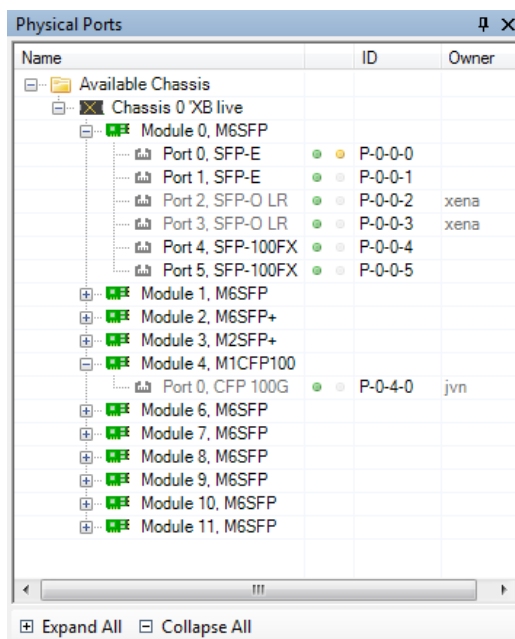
Physical Ports

| Name | | ID | Owner |
|---|---|---|---|
| Available Chassis | | | |
| Chassis 0 'XB live | | | |
| Module 0, M6SFP | | | |
| Port 0, SFP-E | | P-0-0-0 | |
| Port 1, SFP-E | | P-0-0-1 | |
| Port 2, SFP-O LR | | P-0-0-2 | xena |
| Port 3, SFP-O LR | | P-0-0-3 | xena |
| Port 4, SFP-100FX | | P-0-0-4 | |
| Port 5, SFP-100FX | | P-0-0-5 | |
| Module 1, M6SFP | | | |
| Module 2, M6SFP+ | | | |
| Module 3, M2SFP+ | | | |
| Module 4, M1CFP100 | | | |
| Port 0, CFP 100G | | P-0-4-0 | jvn |
| Module 6, M6SFP | | | |
| Module 7, M6SFP | | | |
| Module 8, M6SFP | | | |
| Module 9, M6SFP | | | |
| Module 10, M6SFP | | | |
| Module 11, M6SFP | | | |

Expand All   Collapse All